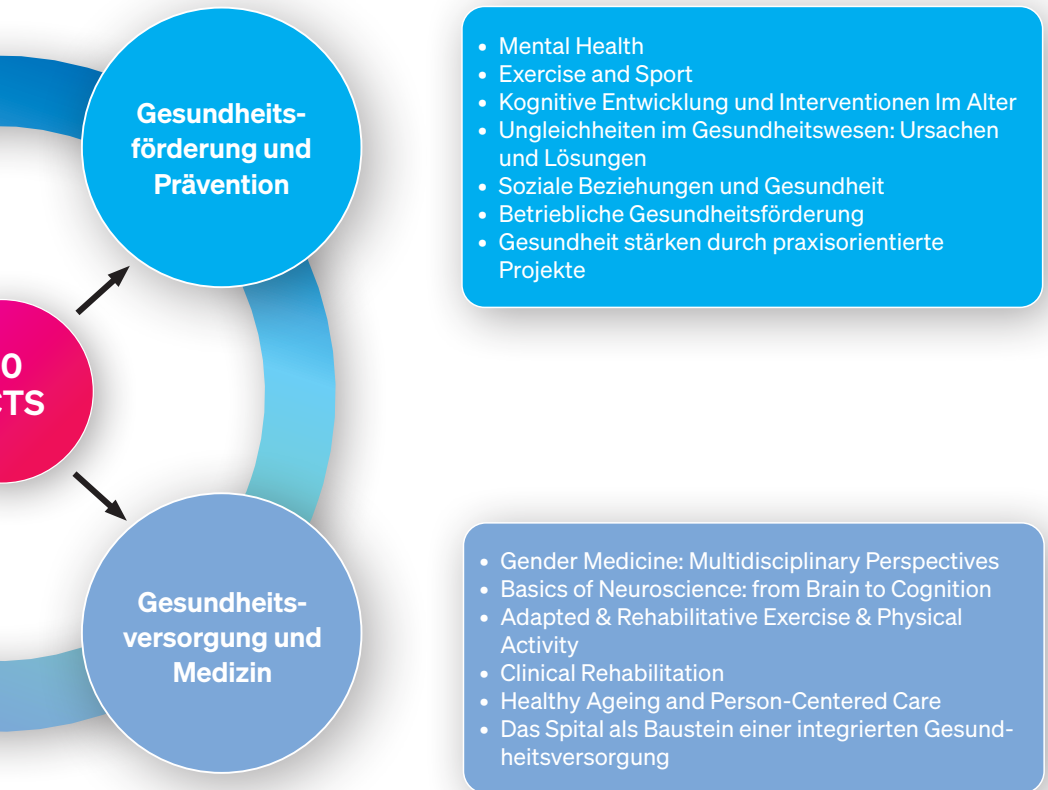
0
CTS

Gesundheitsförderung und Prävention

- Mental Health
- Exercise and Sport
- Kognitive Entwicklung und Interventionen Im Alter
- Ungleichheiten im Gesundheitswesen: Ursachen und Lösungen
- Soziale Beziehungen und Gesundheit
- Betriebliche Gesundheitsförderung
- Gesundheit stärken durch praxisorientierte Projekte

Gesundheitsversorgung und Medizin

- Gender Medicine: Multidisciplinary Perspectives
- Basics of Neuroscience: from Brain to Cognition
- Adapted & Rehabilitative Exercise & Physical Activity
- Clinical Rehabilitation
- Healthy Ageing and Person-Centered Care
- Das Spital als Baustein einer integrierten Gesundheitsversorgung